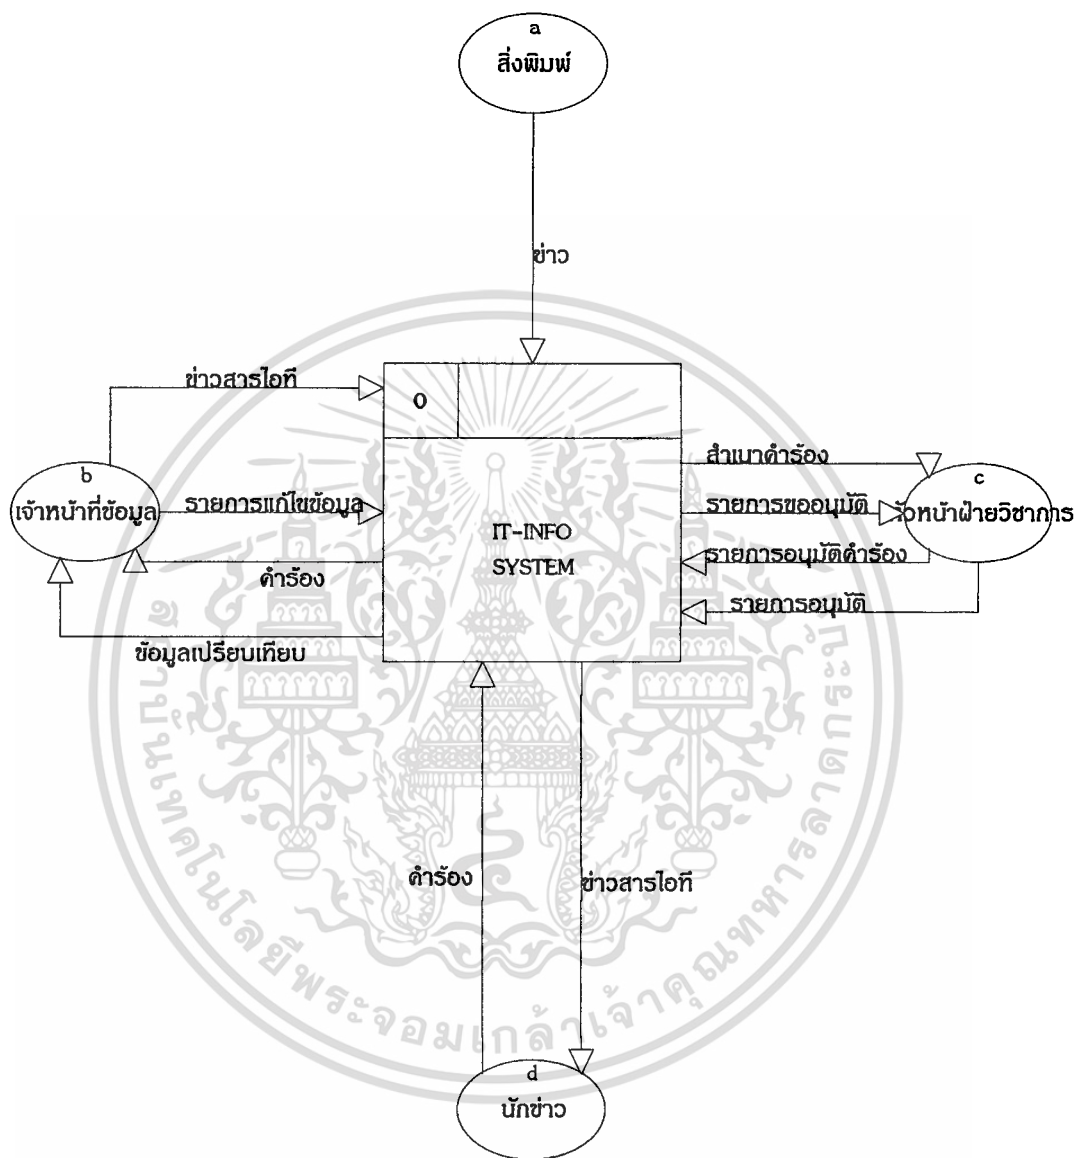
a
สิ่งพิมพ์

ข่าว

ข่าวสารไอที

0

b
เจ้าหน้าที่ข้อมูล

รายการแก้ไขข้อมูล

คำร้อง

ข้อมูลเปรียบเทียบ

IT-INFO
SYSTEM

สำเนาคำร้อง

รายการขออนุมัติ

รายการอนุมัติคำร้อง

รายการอนุมัติ

c
หัวหน้าฝ่ายวิชาการ

คำร้อง

ข่าวสารไอที

d
นักข่าว

มหาวิทยาลัยเทคโนโลยีพระจอมเกล้าเจ้าคุณทหารลาดกระบัง